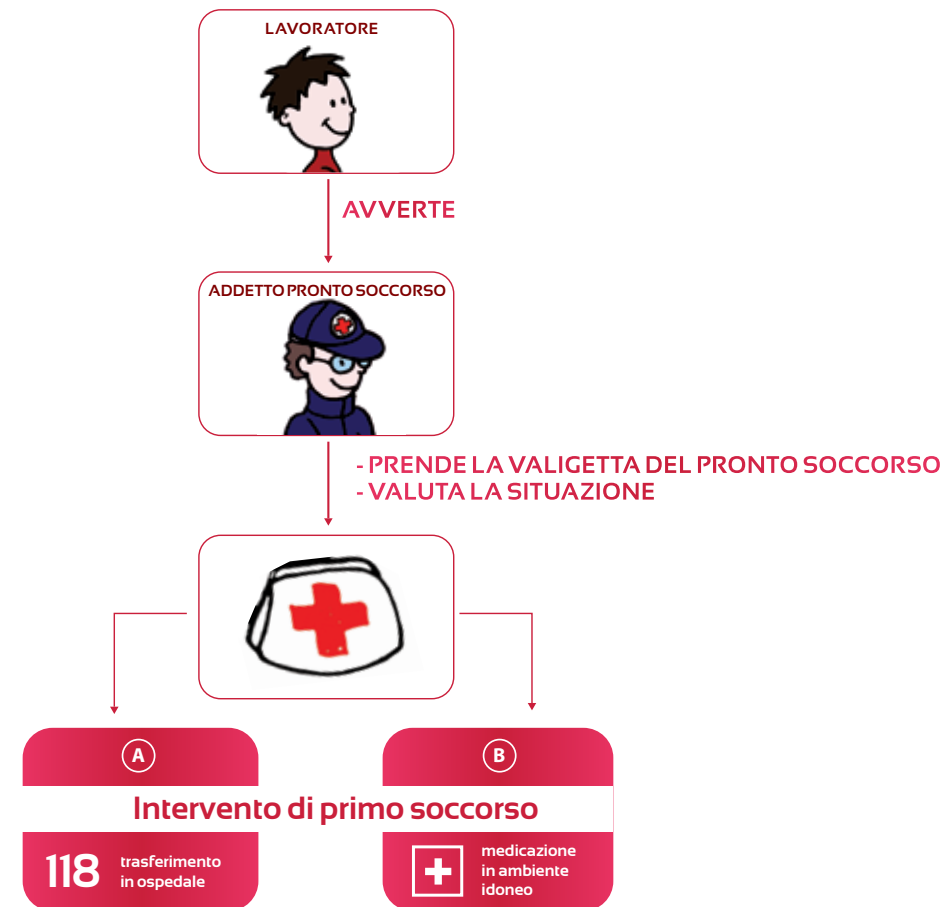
LAVORATORE

AVVERTE

ADDETTO PRONTO SOCCORSO

- PRENDE LA VALIGETTA DEL PRONTO SOCCORSO
- VALUTA LA SITUAZIONE

A

B

Intervento di primo soccorso

118 trasferimento in ospedale

medicazione in ambiente idoneo